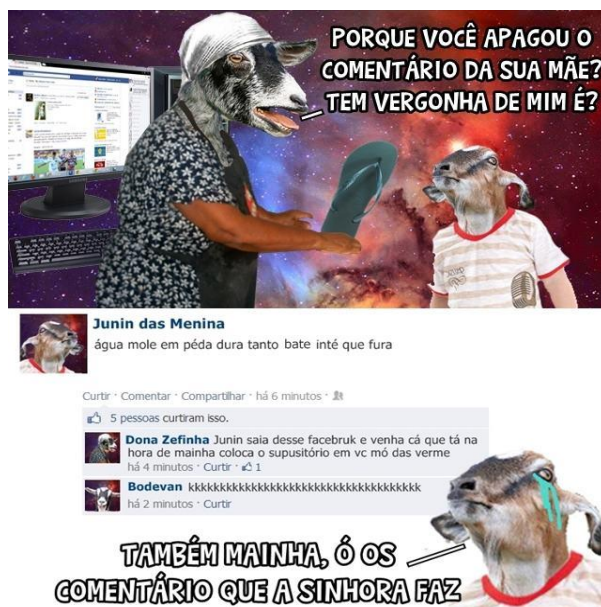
PORQUE VOCÊ APAGOU O COMENTÁRIO DA SUA MÃE? TEM VERGONHA DE MIM É?

Junin das Menina
água mole em péda dura tanto bate inté que fura

Curtir · Comentar · Compartilhar · há 6 minutos ·

5 pessoas curtiram isso.

Dona Zefinha Junin saia desse facebruk e venha cá que tá na hora de mainha coloca o supusitório em vc mó das verme
há 4 minutos · Curtir · 1

Bodevan kkkkkkkkkkkkkkkkkkkkkkkkkkkkkkkkkkkkkk
há 2 minutos · Curtir

TAMBÉM MAINHA, Ó OS COMENTÁRIO QUE A SINHORA FAZ